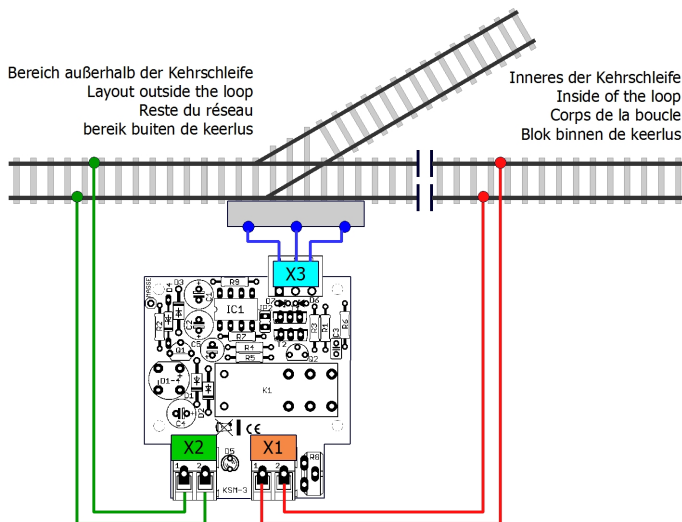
Bereich außerhalb der Kehrschleife
Layout outside the loop
Reste du réseau
bereik buiten de keerlus

Inneres der Kehrschleife
Inside of the loop
Corps de la boucle
Blok binnen de keerlus

X3

R9
IC1
R7
R4
R5
R3
R6
K1
X2
X1
D5
KSM-3
R8
CE
1 2
1 2